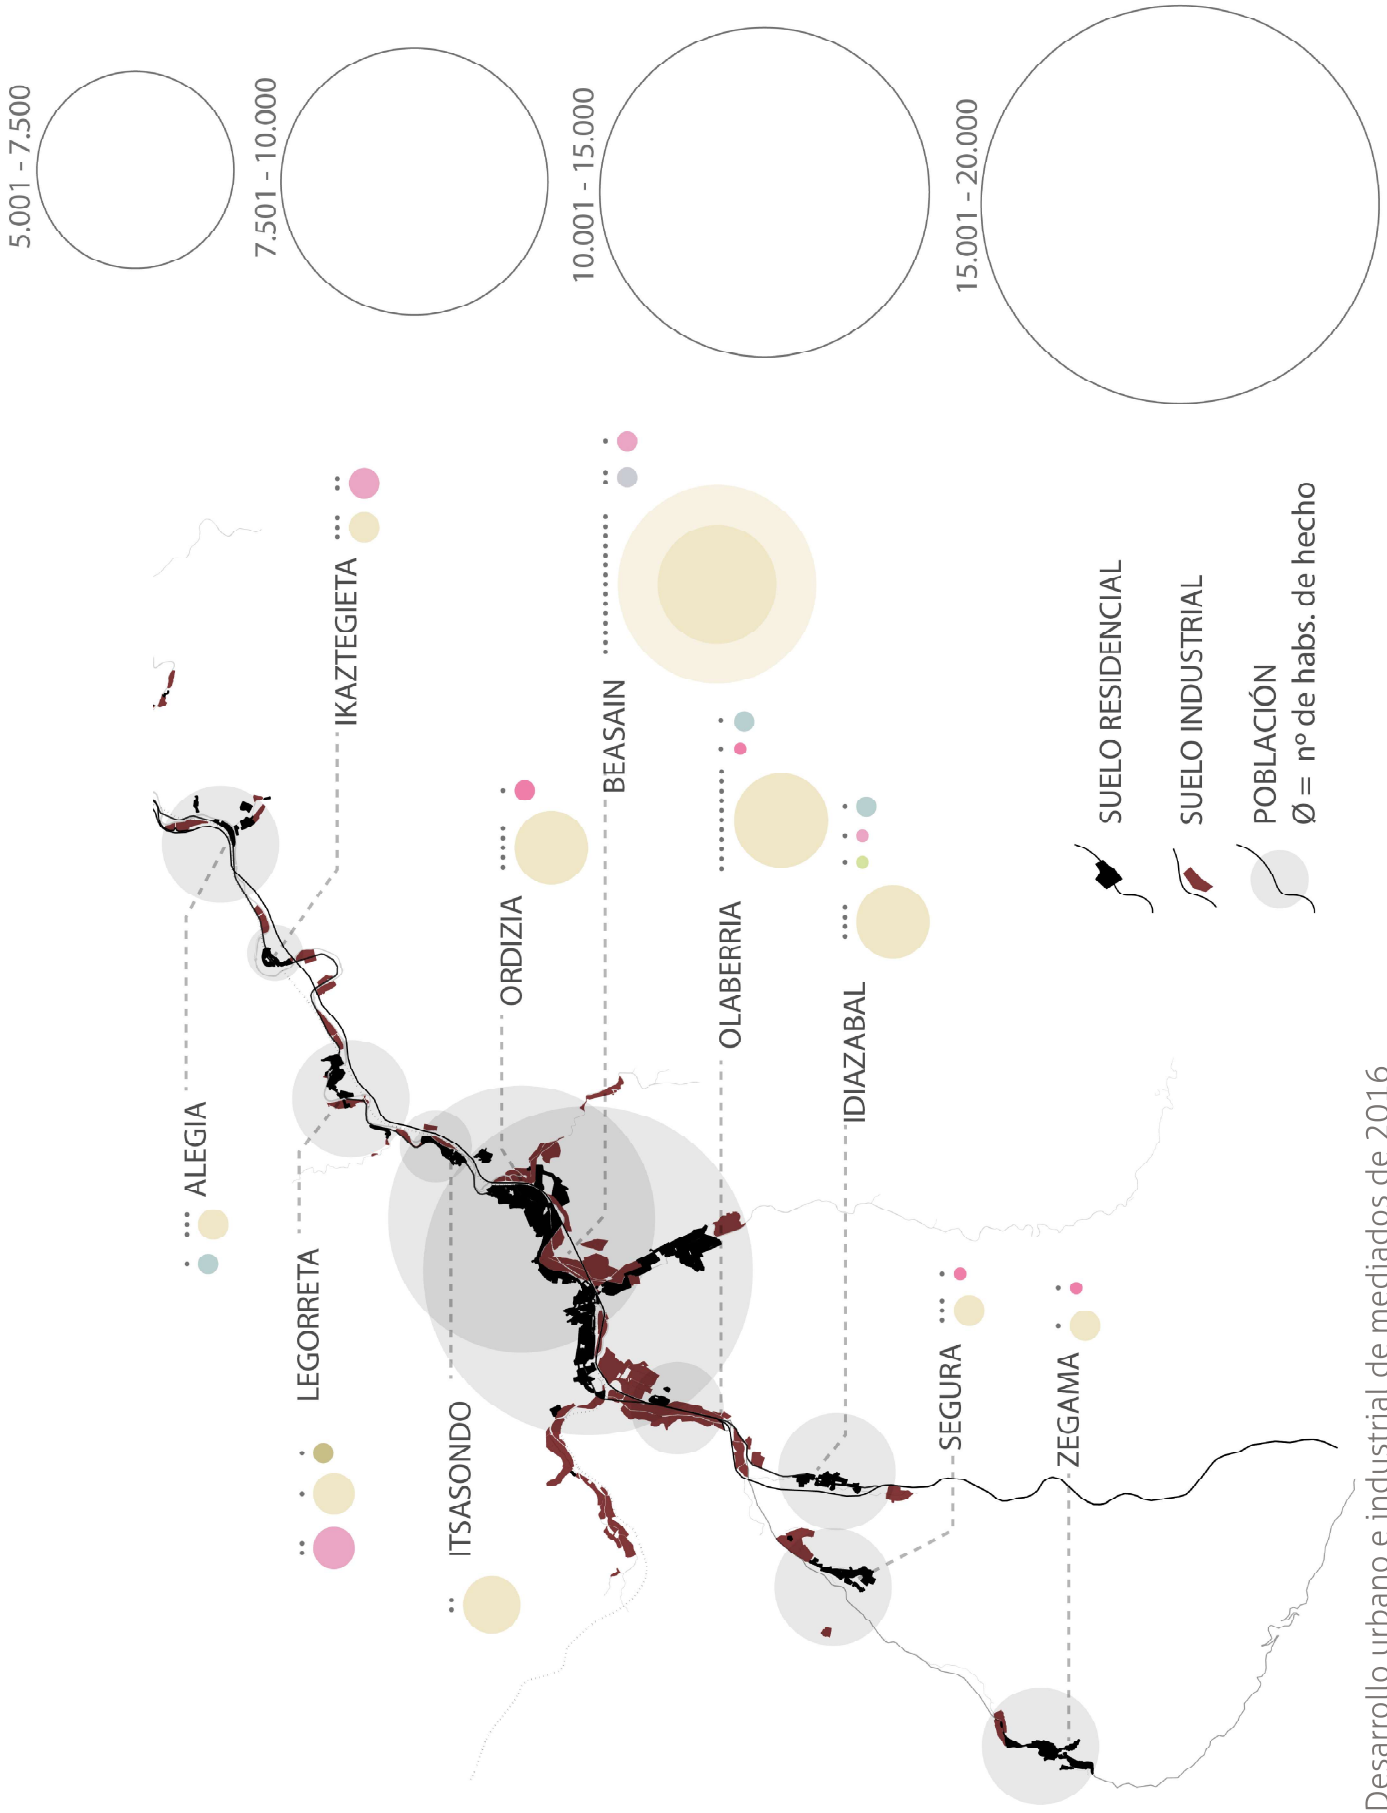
5.001 - 7.500
7.501 - 10.000
10.001 - 15.000
15.001 - 20.000

IKAZTEGIETA
BEASAIN
ORDIZIA
OLABERRIA
IDIAZABAL
ALEGIA
LEGORRETA
ITSASONDO
SEGURA
ZEGAMA

SUELO RESIDENCIAL
SUELO INDUSTRIAL
POBLACIÓN
Ø = nº de habs. de hecho

Desarrollo urbano e industrial de mediados de 2016